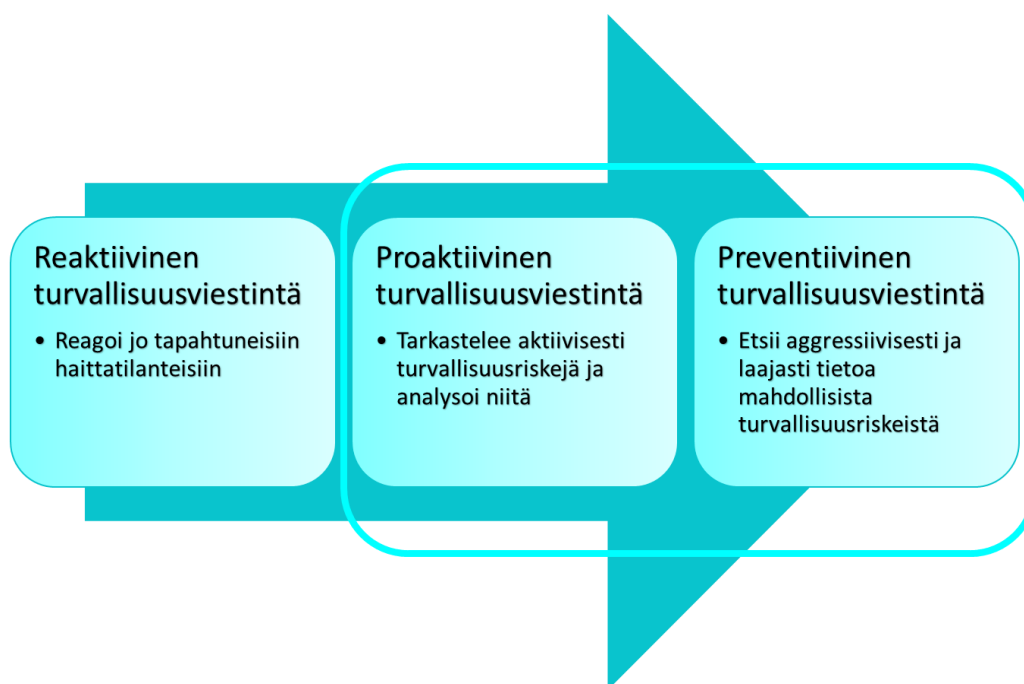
Reaktiivinen turvallisuusviestintä

• Reagoi jo tapahtuneisiin haittatilanteisiin

Proaktiivinen turvallisuusviestintä

• Tarkastelee aktiivisesti turvallisuusriskejä ja analysoi niitä

Preventiivinen turvallisuusviestintä

• Etsii aggressiivisesti ja laajasti tietoa mahdollisista turvallisuusriskeistä